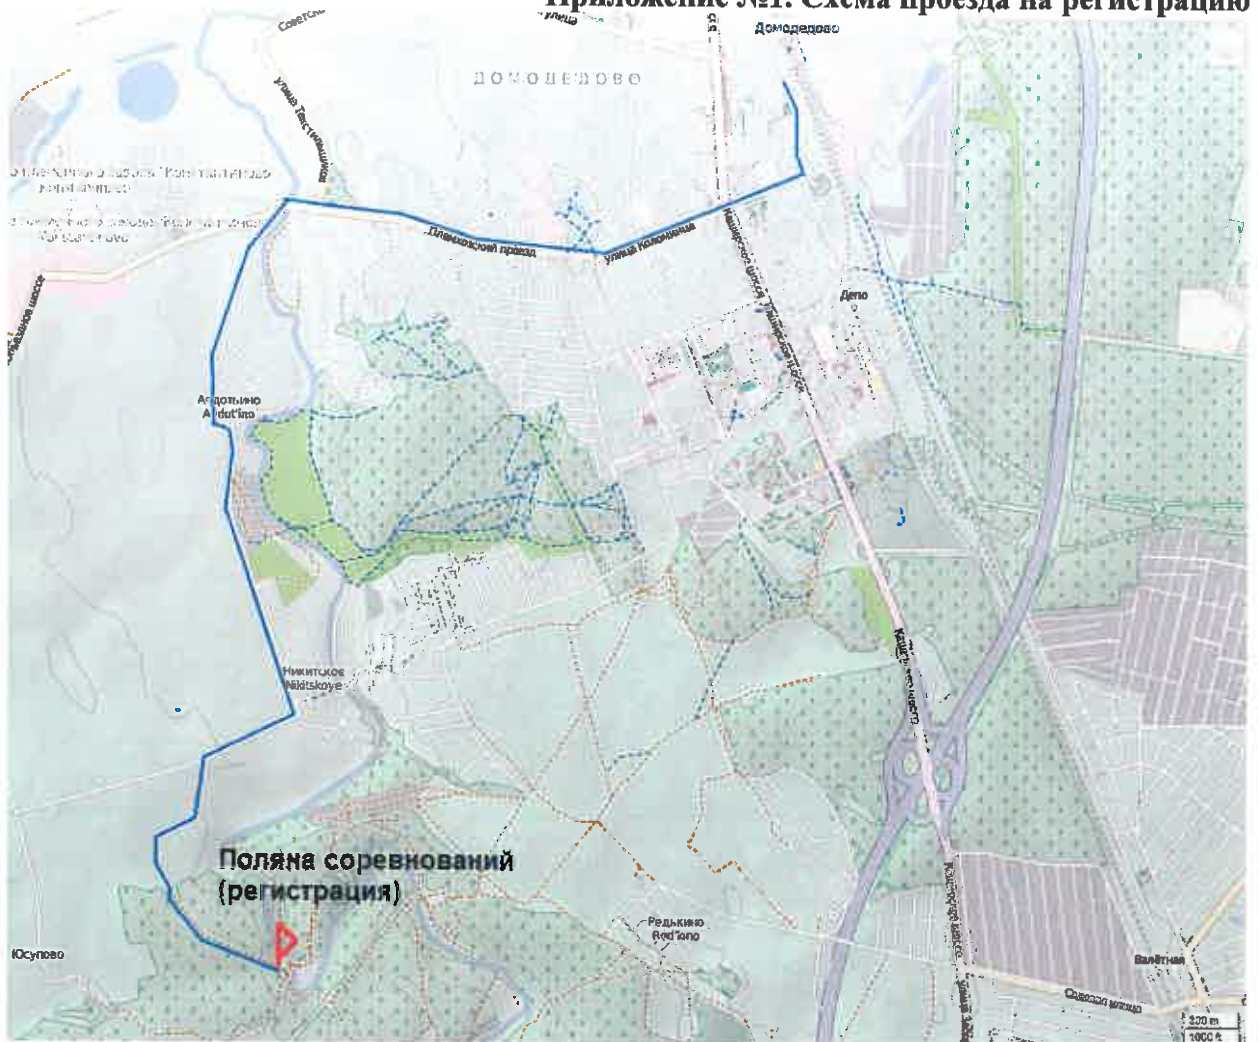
Приложение №1. Схема проезда на регистрацию

Советск
Домодедово
ДОМОДЕДОВО
улица Текстильщиков
Плавковский проезд
улица Коломенская
Каширское шоссе
Депо
Авдотьино
Avdut'ino
Никитское
Nikitskoye
Поляна соревнований
(регистрация)
Редькино
Red'kino
Юсупово
Каширское шоссе
Валётная
Садовая улица
300 m
1000 ft